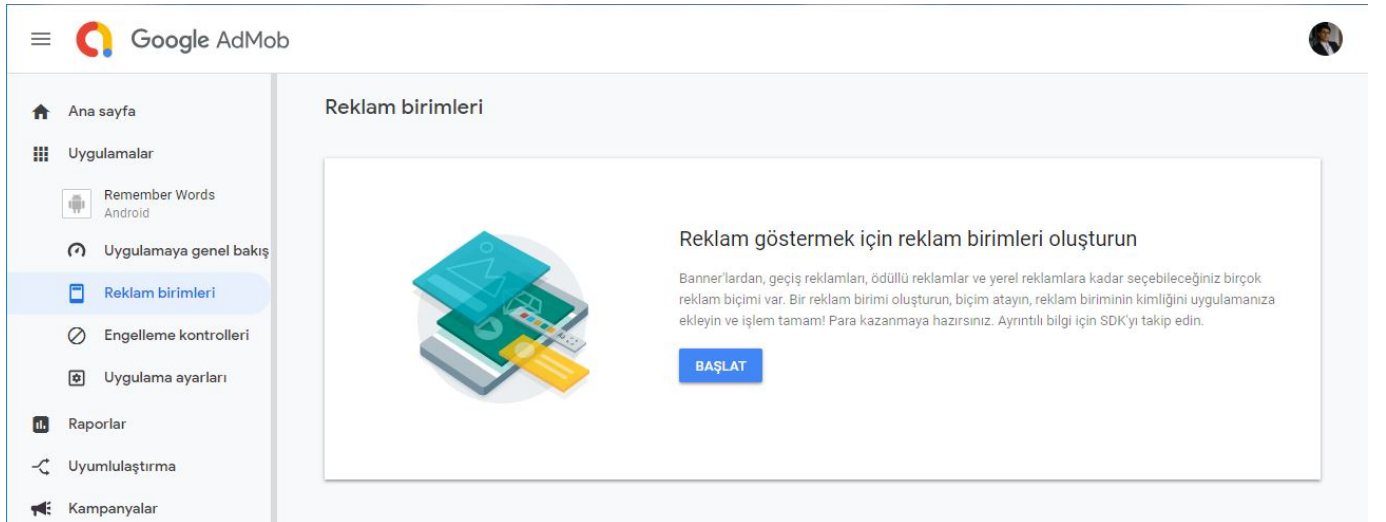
Google AdMob

Ana sayfa
Uygulamalar
Remember Words
Android
Uygulamaya genel bakış
Reklam birimleri
Engelleme kontrolleri
Uygulama ayarları
Raporlar
Uyumlulaştırma
Kampanyalar

Reklam birimleri

Reklam göstermek için reklam birimleri oluşturun

Banner'lardan, geçiş reklamları, ödüllü reklamlar ve yerel reklamlara kadar seçebileceğiniz birçok reklam biçimi var. Bir reklam birimi oluşturun, biçim atayın, reklam biriminin kimliğini uygulamanıza ekleyin ve işlem tamam! Para kazanmaya hazırsınız. Ayrıntılı bilgi için SDK'yı takip edin.

BAŞLAT